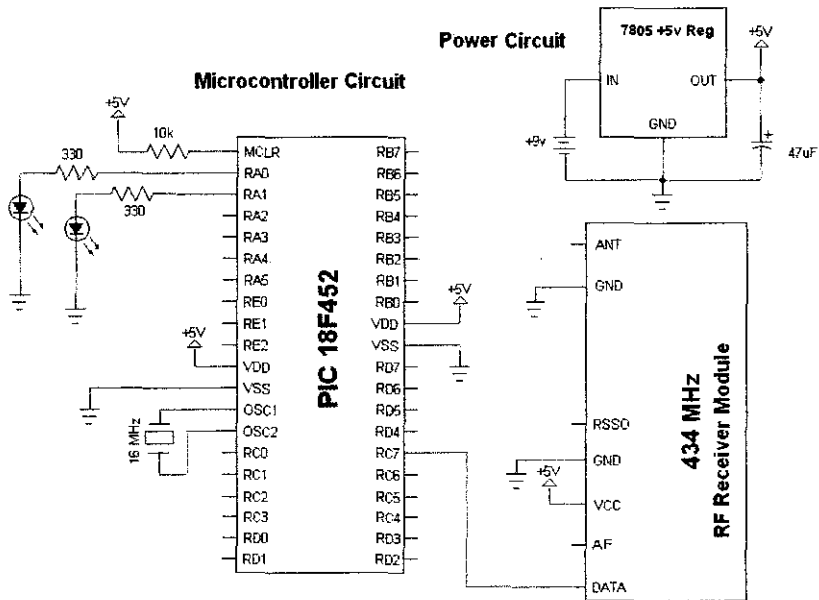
Power Circuit

7805 +5v Reg

IN OUT GND

+9v

+5V

47uF

Microcontroller Circuit

+5V

10k

330

330

MCLR
RA0
RA1
RA2
RA3
RA4
RA5
RE0
RE1
RE2
VDD
VSS
OSC1
OSC2
RC0
RC1
RC2
RC3
RD0
RD1

PIC 18F452

RB7
RB6
RB5
RB4
RB3
RB2
RB1
RB0
VDD
VSS
RD7
RD6
RD5
RD4
RC7
RC6
RC5
RC4
RD3
RD2

+5V

+5V

16 MHz

ANT
GND
RSSO
GND
VCC
AF
DATA

+5V

434 MHz
RF Receiver Module